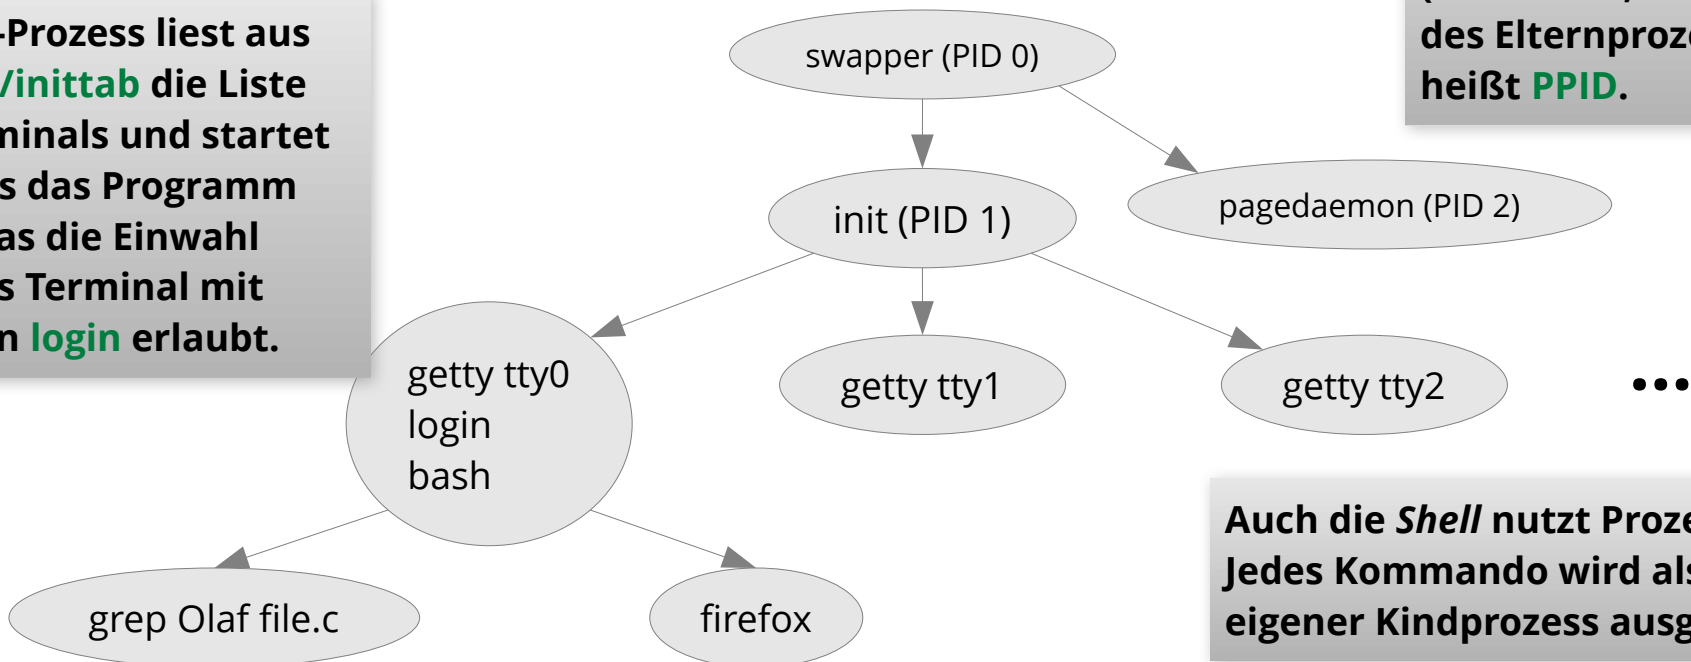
-Prozess liest aus /inittab die Liste minals und startet s das Programm as die Einwahl s Terminal mit n login erlaubt.

swapper (PID 0)

des Elternproze heißt PPID.

init (PID 1)

pagedaemon (PID 2)

getty tty0
login
bash

getty tty1

getty tty2

•••

Auch die Shell nutzt Proze Jedes Kommando wird als eigener Kindprozess ausg

grep Olaf file.c

firefox